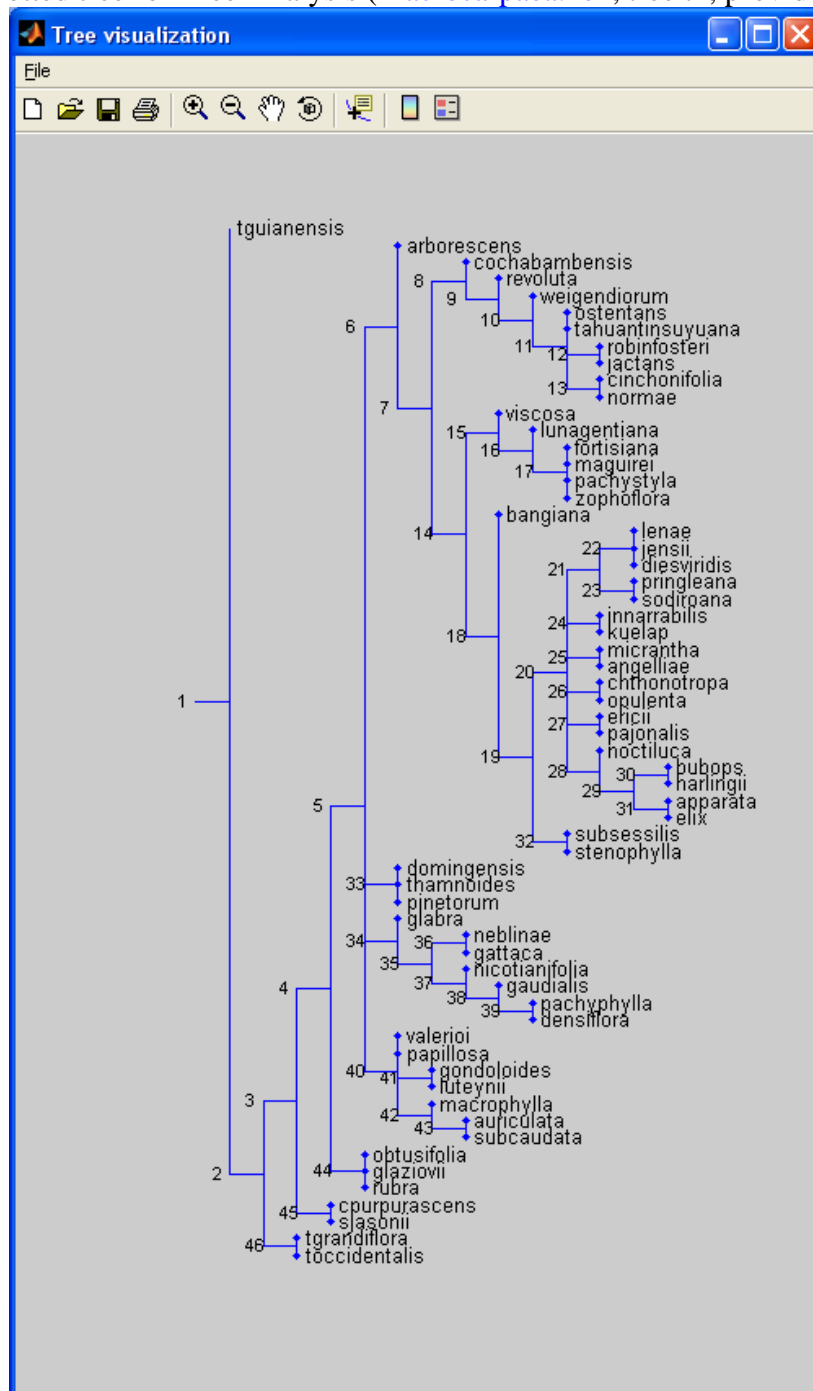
Tree visualization
File

tguianensis
arborescens
cochabambensis
8
9
revoluta
weigendiorum
6
10
ostentans
tahuantinsuyuana
11
12
robinfosteri
jactans
13
cinchonifolia
normae
7
viscosa
15
lunagentiana
16
fortisiana
17
maguirei
pachystyla
zophoflora
14
bangiana
lenae
22
jensii
21
diesviridis
23
pringleana
sodiroana
24
innarrabilis
kuelap
18
25
micrantha
angelliae
20
26
chthonotropa
opulenta
1
27
ericii
pajonalis
noctiluca
19
28
30
bubops
harlingii
29
31
apparata
elix
5
32
subsessilis
stenophylla
domingensis
33
thamnoides
pinetorum
34
glabra
36
neblinae
35
gattaca
nicotianifolia
4
37
38
gaudialis
39
pachyphylla
densiflora
valerioi
papillosa
40
41
gondoloides
luteynii
3
42
macrophylla
43
auriculata
subcaudata
obtusifolia
2
44
glaziovii
rubra
45
cpurpurascens
slasonii
46
tgrandiflora
toccidentalis